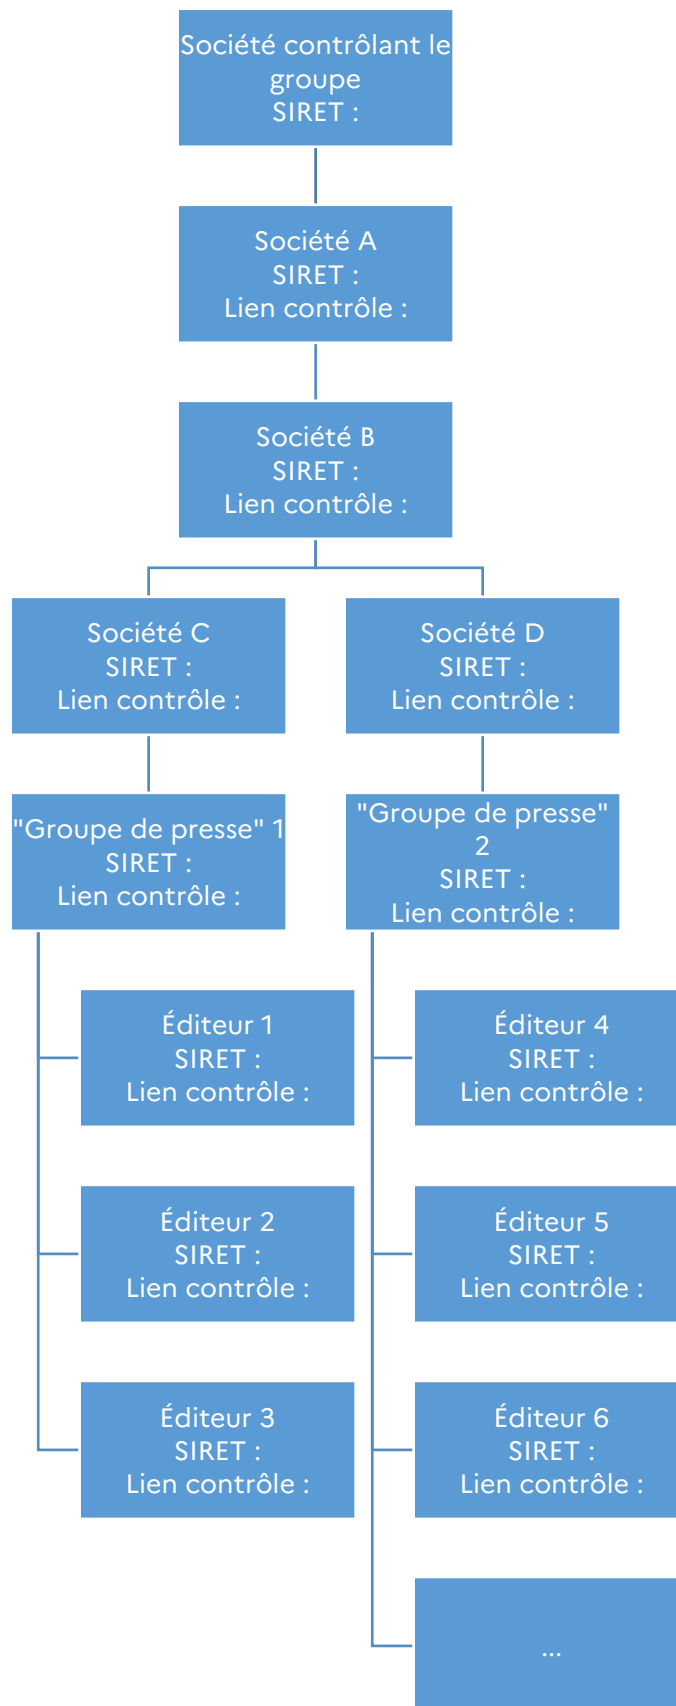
Société contrôlant le groupe
SIRET :

Société A
SIRET :
Lien contrôle :

Société B
SIRET :
Lien contrôle :

Société C
SIRET :
Lien contrôle :

Société D
SIRET :
Lien contrôle :

"Groupe de presse" 1
SIRET :
Lien contrôle :

"Groupe de presse" 2
SIRET :
Lien contrôle :

Éditeur 1
SIRET :
Lien contrôle :

Éditeur 2
SIRET :
Lien contrôle :

Éditeur 3
SIRET :
Lien contrôle :

Éditeur 4
SIRET :
Lien contrôle :

Éditeur 5
SIRET :
Lien contrôle :

Éditeur 6
SIRET :
Lien contrôle :

...